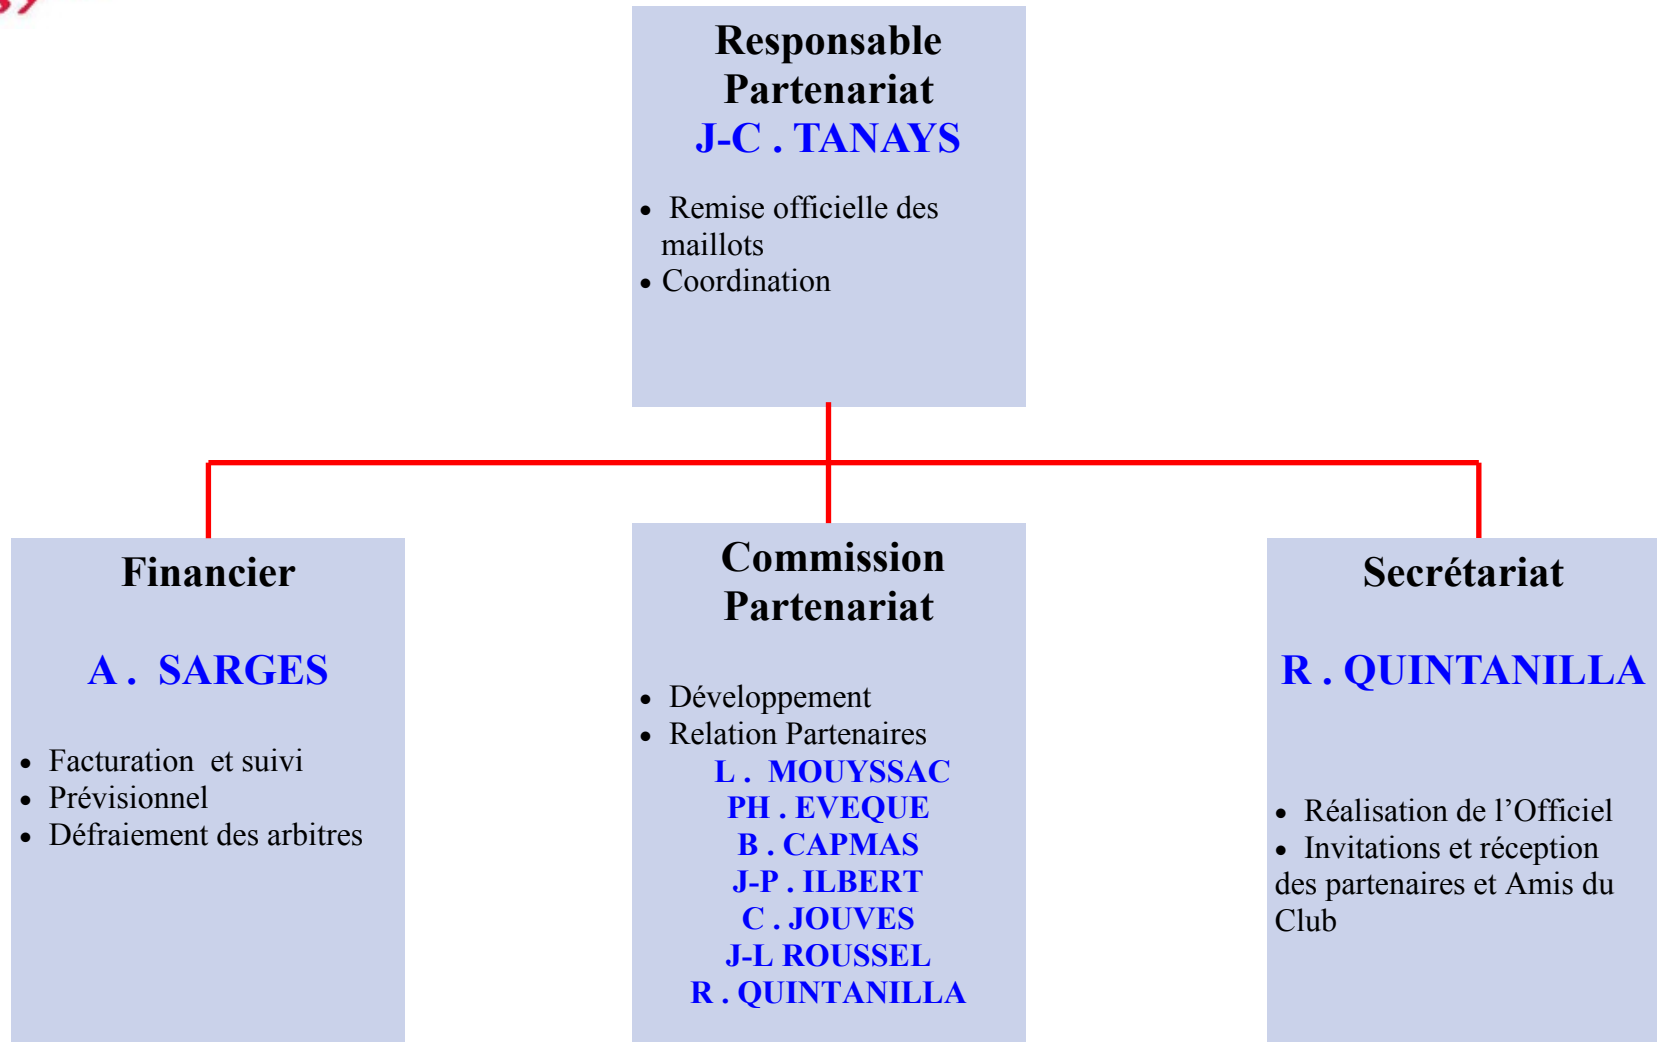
Responsable Partenariat
J-C . TANAYS

- Remise officielle des maillots
- Coordination

Financier

A . SARGES

- Facturation et suivi
- Prévisionnel
- Défraiement des arbitres

Commission Partenariat

- Développement
- Relation Partenaires

L . MOUYSSAC
PH . EVEQUE
B . CAPMAS
J-P . ILBERT
C . JOUVES
J-L ROUSSEL
R . QUINTANILLA

Secrétariat

R . QUINTANILLA

- Réalisation de l'Officiel
- Invitations et réception des partenaires et Amis du Club